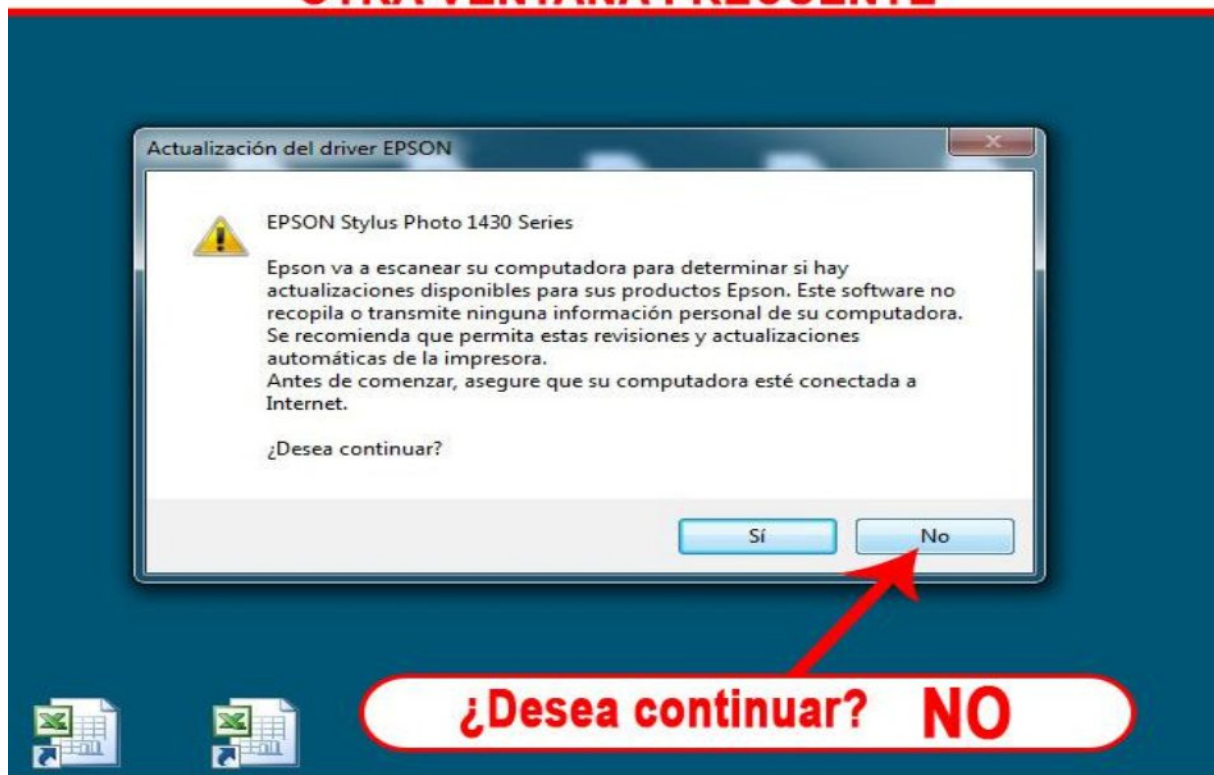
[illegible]

Actualización del driver EPSON

EPSON Stylus Photo 1430 Series

Epson va a escanear su computadora para determinar si hay actualizaciones disponibles para sus productos Epson. Este software no recopila o transmite ninguna información personal de su computadora. Se recomienda que permita estas revisiones y actualizaciones automáticas de la impresora.
Antes de comenzar, asegure que su computadora esté conectada a Internet.

¿Desea continuar?

Sí

No

¿Desea continuar? NO